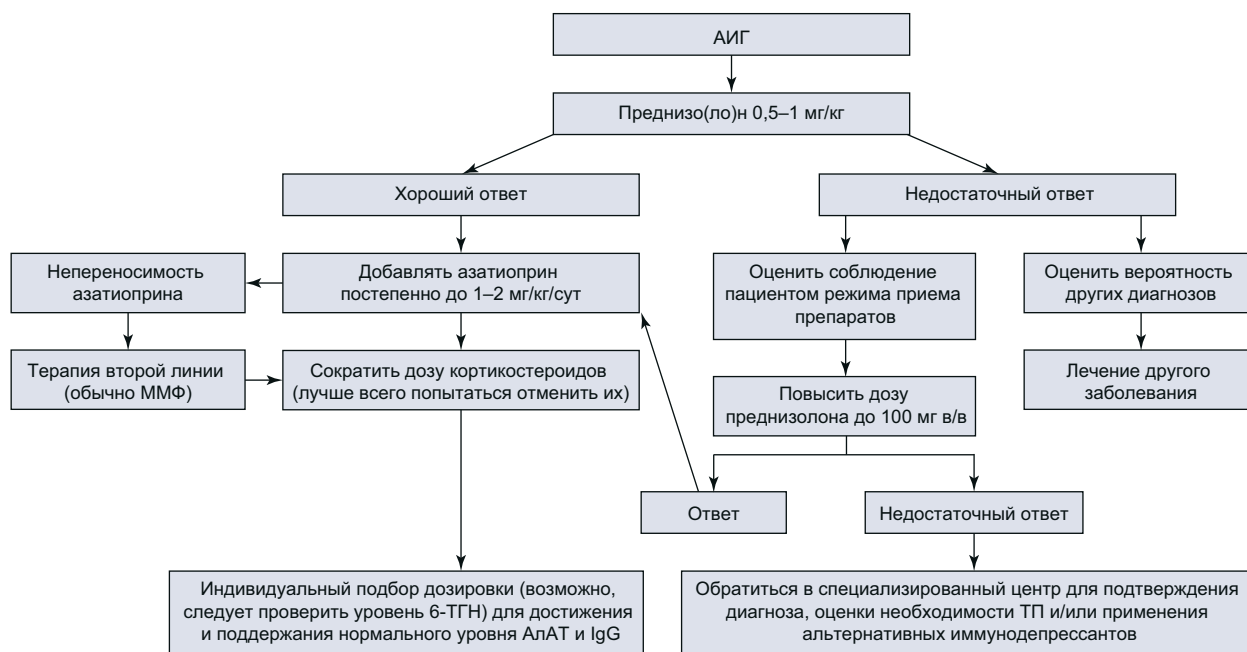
АИГ

Преднизо(ло)н 0,5–1 мг/кг

Хороший ответ

Недостаточный ответ

Непереносимость азатиоприна

Добавлять азатиоприн постепенно до 1–2 мг/кг/сут

Оценить соблюдение пациентом режима приема препаратов

Оценить вероятность других диагнозов

Терапия второй линии (обычно ММФ)

Сократить дозу кортикостероидов (лучше всего попытаться отменить их)

Повысить дозу преднизолона до 100 мг в/в

Лечение другого заболевания

Ответ

Недостаточный ответ

Индивидуальный подбор дозировки (возможно, следует проверить уровень 6-ТГН) для достижения и поддержания нормального уровня АлАТ и IgG

Обратиться в специализированный центр для подтверждения диагноза, оценки необходимости ТП и/или применения альтернативных иммунодепрессантов